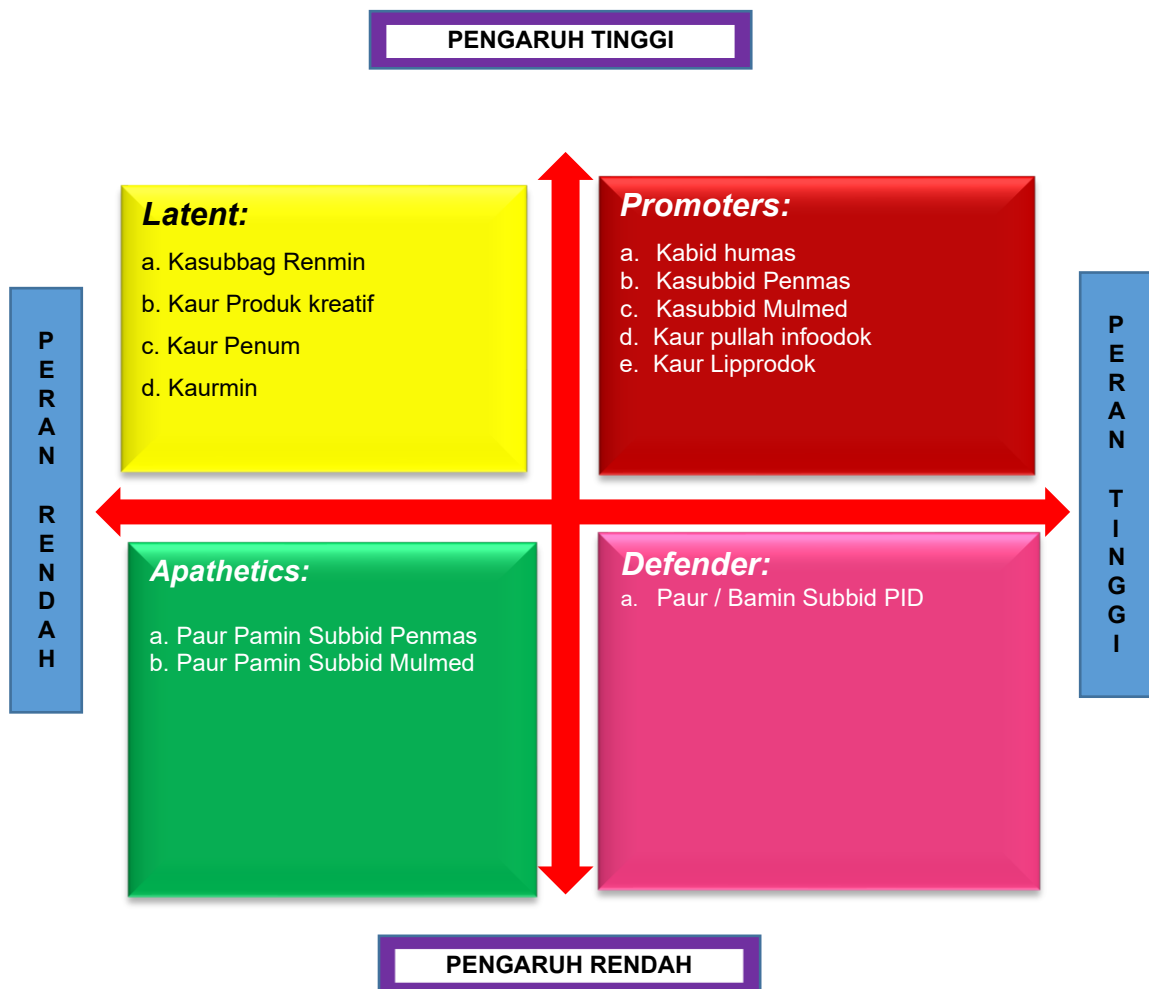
PENGARUH TINGGI

PERAN RENDAH

Latent:
a. Kasubbag Renmin
b. Kaur Produk kreatif
c. Kaur Penum
d. Kaurmin

Promoters:
a. Kabid humas
b. Kasubbid Penmas
c. Kasubbid Mulmed
d. Kaur pullah infoodok
e. Kaur Lipprodok

PERAN TINGGI

Apathetics:
a. Paur Pamin Subbid Penmas
b. Paur Pamin Subbid Mulmed

Defender:
a. Paur / Bamin Subbid PID

PENGARUH RENDAH